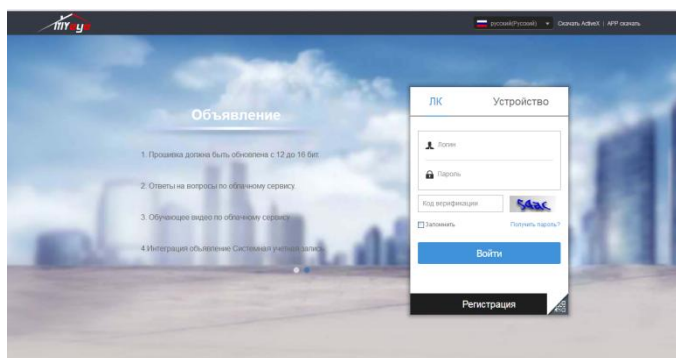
myeye

русский(Русский) Скачать ActiveX | APP скачать

Объявление

1. Прошивка должна быть обновлена с 12 до 16 бит.

2. Ответы на вопросы по облачному сервису.

3. Обучающее видео по облачному сервису.

4.Интеграция объявление Системная учетная запись

ЛК Устройство

Логин

Пароль

Код верификации

S4ac

Запомнить

Получить пароль?

Войти

Регистрация